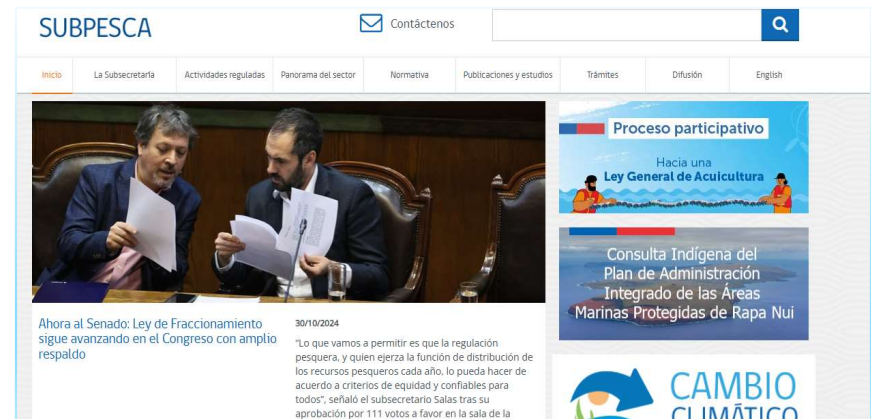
SUBPESCA

Contáctenos

Inicio La Subsecretaría Actividades reguladas Panorama del sector Normativa Publicaciones y estudios Trámites Difusión English

Proceso participativo

Hacia una Ley General de Acuicultura

Consulta Indígena del Plan de Administración Integrado de las Áreas Marinas Protegidas de Rapa Nui

CAMBIO CLIMÁTICO

Ahora al Senado: Ley de Fraccionamiento sigue avanzando en el Congreso con amplio respaldo

30/10/2024

"Lo que vamos a permitir es que la regulación pesquera, y quien ejerza la función de distribución de los recursos pesqueros cada año, lo pueda hacer de acuerdo a criterios de equidad y confiables para todos", señaló el subsecretario Salas tras su aprobación por 111 votos a favor en la sala de la